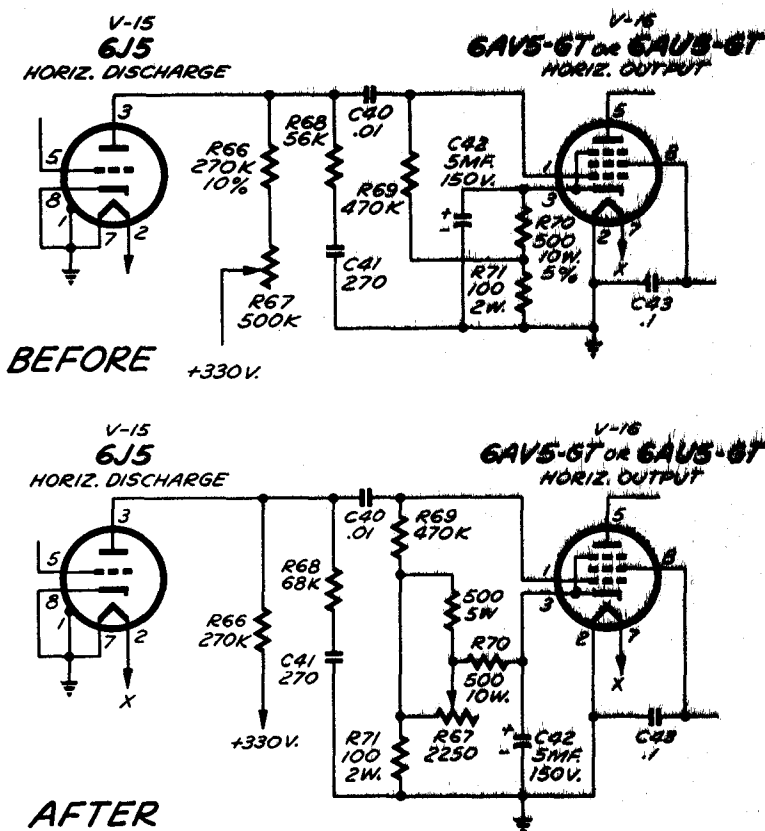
V-15
6J5
HORIZ. DISCHARGE

V-16
6AV5-GT or 6AU5-GT
HORIZ. OUTPUT

3
5
8
1
7
2

R66
270K
10%

R68
56K

C40
.01

C42
5MF.
150V.

R69
470K

R70
500
10W.
5%

R71
100
2W.

C41
270

R67
500K

5
8
1
3
2
7
X

C43
.1

BEFORE

+330V.

V-15
6J5
HORIZ. DISCHARGE

V-16
6AV5-GT or 6AU5-GT
HORIZ. OUTPUT

3
5
8
1
7
2
X

C40
.01

R69
470K

R68
68K

R66
270K

C41
270

500
5W

R70
500
10W.

R67
2250

R71
100
2W.

C42
5MF.
150V.

+330V.

5
8
1
3
2
7
X

C43
.1

AFTER